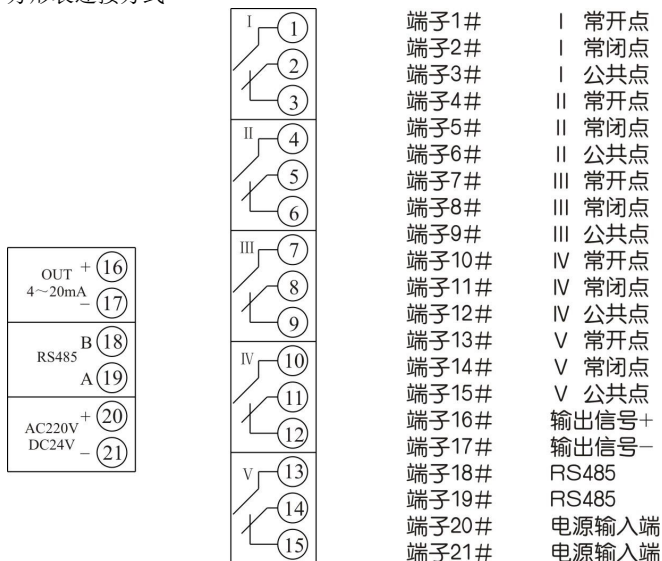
分形表连接方式

OUT 4～20mA + 16 − 17
RS485 B 18 A 19
AC220V DC24V + 20 − 21

I 1 2 3
II 4 5 6
III 7 8 9
IV 10 11 12
V 13 14 15

| | | |
|---|---|---|
| 端子1# | Ⅰ | 常开点 |
| 端子2# | Ⅰ | 常闭点 |
| 端子3# | Ⅰ | 公共点 |
| 端子4# | Ⅱ | 常开点 |
| 端子5# | Ⅱ | 常闭点 |
| 端子6# | Ⅱ | 公共点 |
| 端子7# | Ⅲ | 常开点 |
| 端子8# | Ⅲ | 常闭点 |
| 端子9# | Ⅲ | 公共点 |
| 端子10# | Ⅳ | 常开点 |
| 端子11# | Ⅳ | 常闭点 |
| 端子12# | Ⅳ | 公共点 |
| 端子13# | Ⅴ | 常开点 |
| 端子14# | Ⅴ | 常闭点 |
| 端子15# | Ⅴ | 公共点 |
| 端子16# | | 输出信号+ |
| 端子17# | | 输出信号− |
| 端子18# | | RS485 |
| 端子19# | | RS485 |
| 端子20# | | 电源输入端 |
| 端子21# | | 电源输入端 |